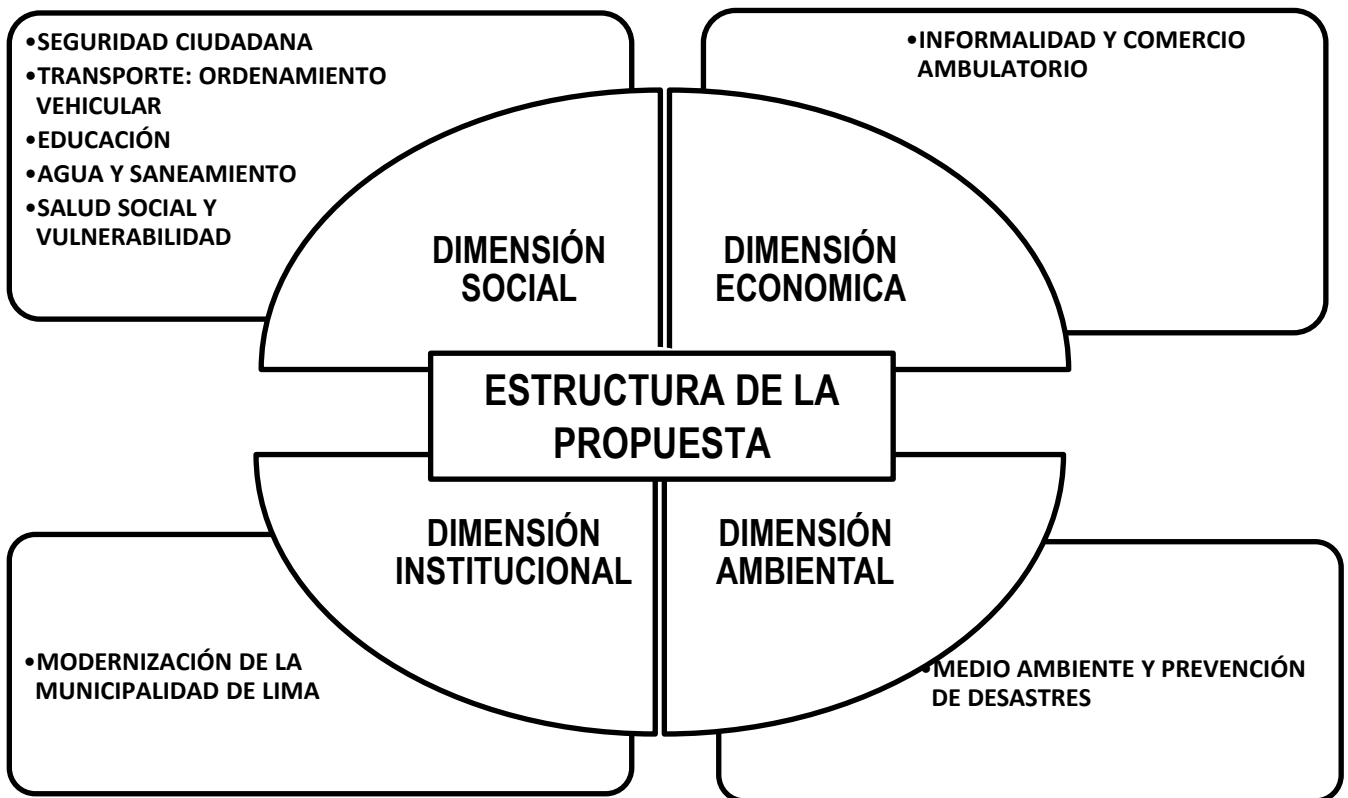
•SEGURIDAD CIUDADANA
•TRANSPORTE: ORDENAMIENTO VEHICULAR
•EDUCACIÓN
•AGUA Y SANEAMIENTO
•SALUD SOCIAL Y VULNERABILIDAD

•INFORMALIDAD Y COMERCIO AMBULATORIO

DIMENSIÓN SOCIAL

DIMENSIÓN ECONOMICA

ESTRUCTURA DE LA PROPUESTA

DIMENSIÓN INSTITUCIONAL

DIMENSIÓN AMBIENTAL

•MODERNIZACIÓN DE LA MUNICIPALIDAD DE LIMA

•MEDIO AMBIENTE Y PREVENCIÓN DE DESASTRES